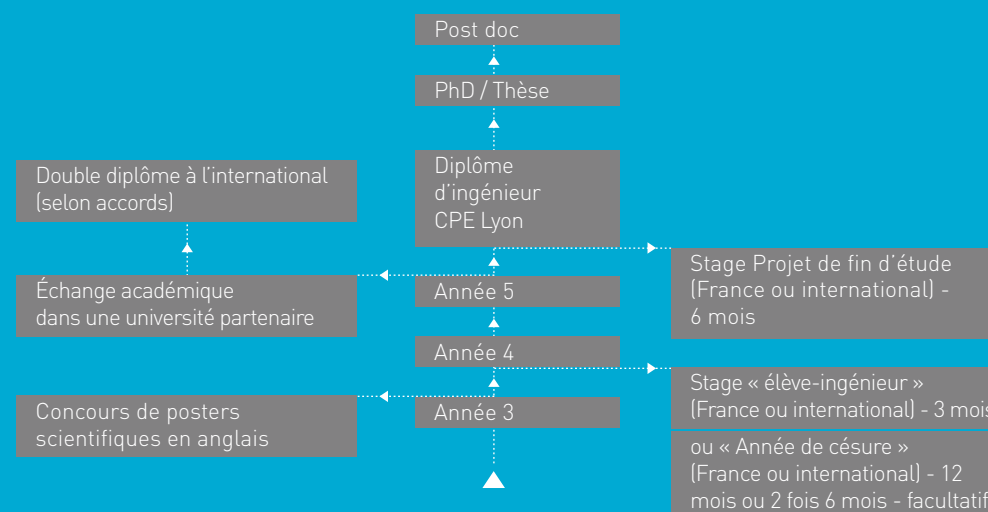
Post doc

PhD / Thèse

Diplôme d'ingénieur CPE Lyon

Double diplôme à l'international (selon accords)

Échange académique dans une université partenaire

Année 5

Stage Projet de fin d'étude (France ou international) - 6 mois

Année 4

Stage « élève-ingénieur » (France ou international) - 3 mois

Concours de posters scientifiques en anglais

Année 3

ou « Année de césure » (France ou international) - 12 mois ou 2 fois 6 mois - facultatif